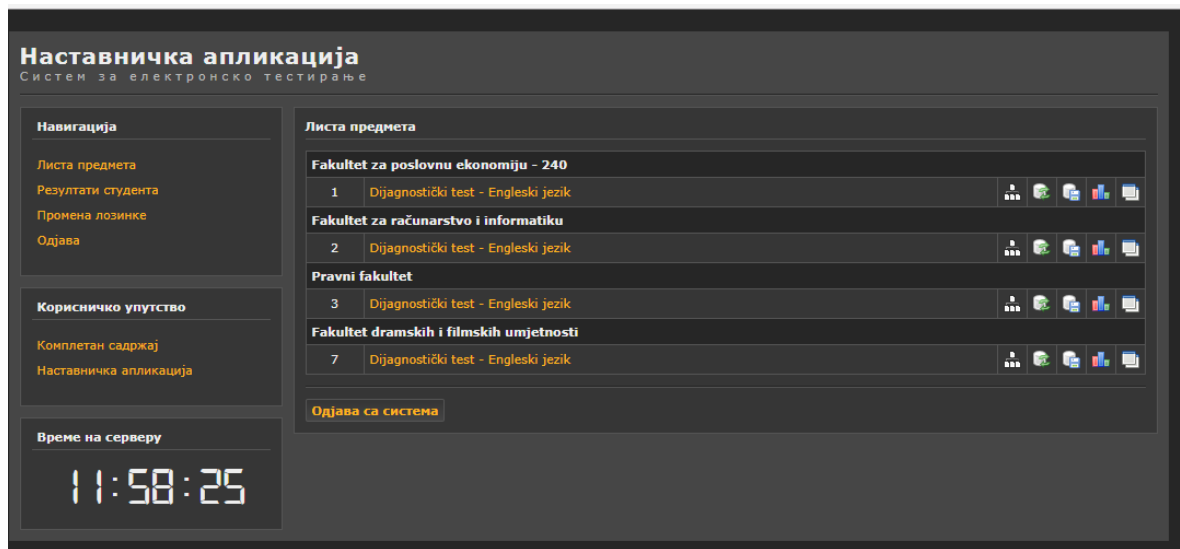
Наставничка апликација
Систем за електронско тестирање

Навигација

Листа предмета
Резултати студента
Промена лозинке
Одјава

Корисничко упутство

Комплетан садржај
Наставничка апликација

Време на серверу

11:58:25

Листа предмета

| Fakultet za poslovnu ekonomiju - 240 | |
|---|---|
| 1 | Dijagnostički test - Engleski jezik |
| **Fakultet za računarstvo i informatiku** | |
| 2 | Dijagnostički test - Engleski jezik |
| **Pravni fakultet** | |
| 3 | Dijagnostički test - Engleski jezik |
| **Fakultet dramskih i filmskih umjetnosti** | |
| 7 | Dijagnostički test - Engleski jezik |

Одјава са система